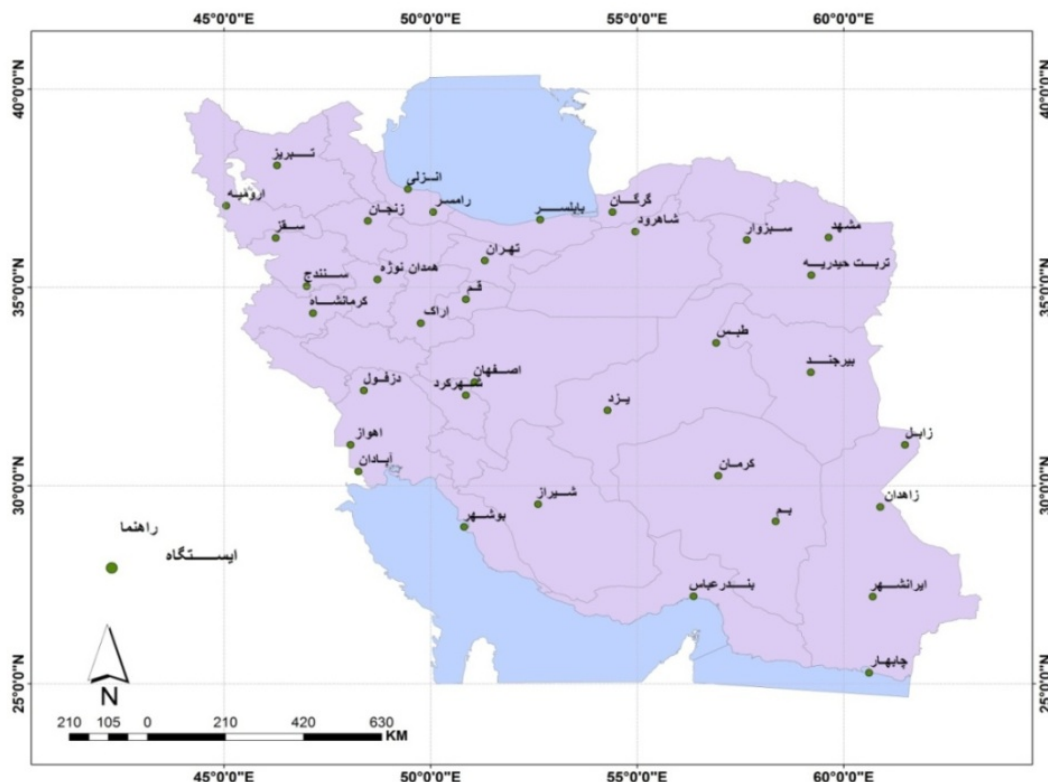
45°0'0"E 50°0'0"E 55°0'0"E 60°0'0"E

40°0'0"N
35°0'0"N
30°0'0"N
25°0'0"N

40°0'0"N
35°0'0"N
30°0'0"N
25°0'0"N

تبریز
ارومیه
سقز
زنجان
انزلی
رامسر
بابلسر
گرگان
شاهرود
سبزوار
مشهد
تربت حیدریه
تهران
همدان نوژه
سنندج
کرمانشاه
قم
اراک
طبس
بیرجند
دزفول
اصفهان
شهرکرد
یزد
اهواز
آبادان
زابل
کرمان
زاهدان
شیراز
بوشهر
بم
بندرعباس
ایرانشهر
چابهار

راهنما
ایستگاه

N

210 105 0 210 420 630
KM

45°0'0"E 50°0'0"E 55°0'0"E 60°0'0"E